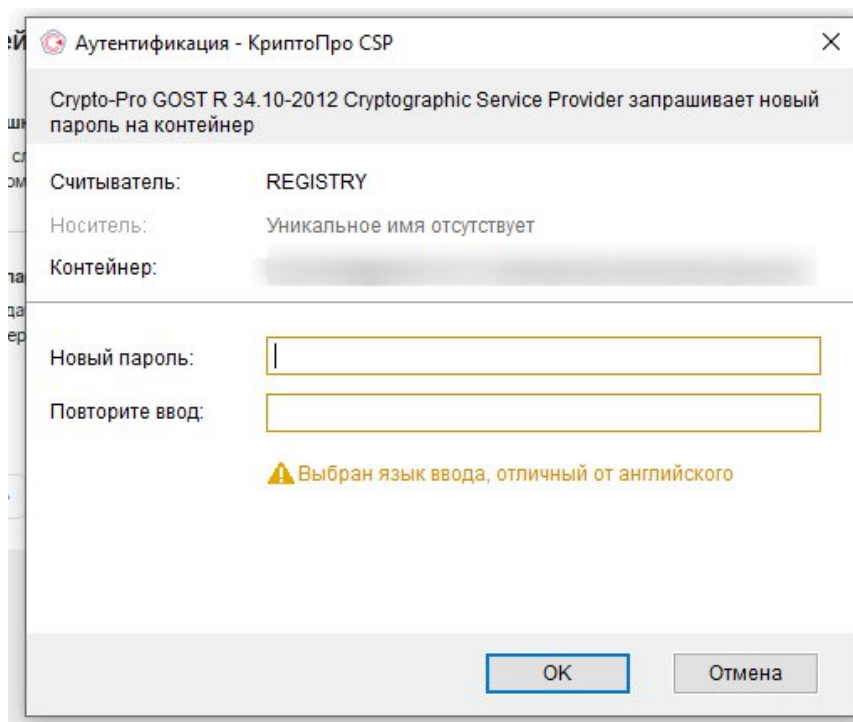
ей
ш
сл
ом
па
да
ер

Аутентификация - КриптоПро CSP

×

Crypto-Pro GOST R 34.10-2012 Cryptographic Service Provider запрашивает новый пароль на контейнер

Считыватель: REGISTRY

Носитель: Уникальное имя отсутствует

Контейнер: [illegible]

Новый пароль:

Повторите ввод:

Выбран язык ввода, отличный от английского

OK

Отмена